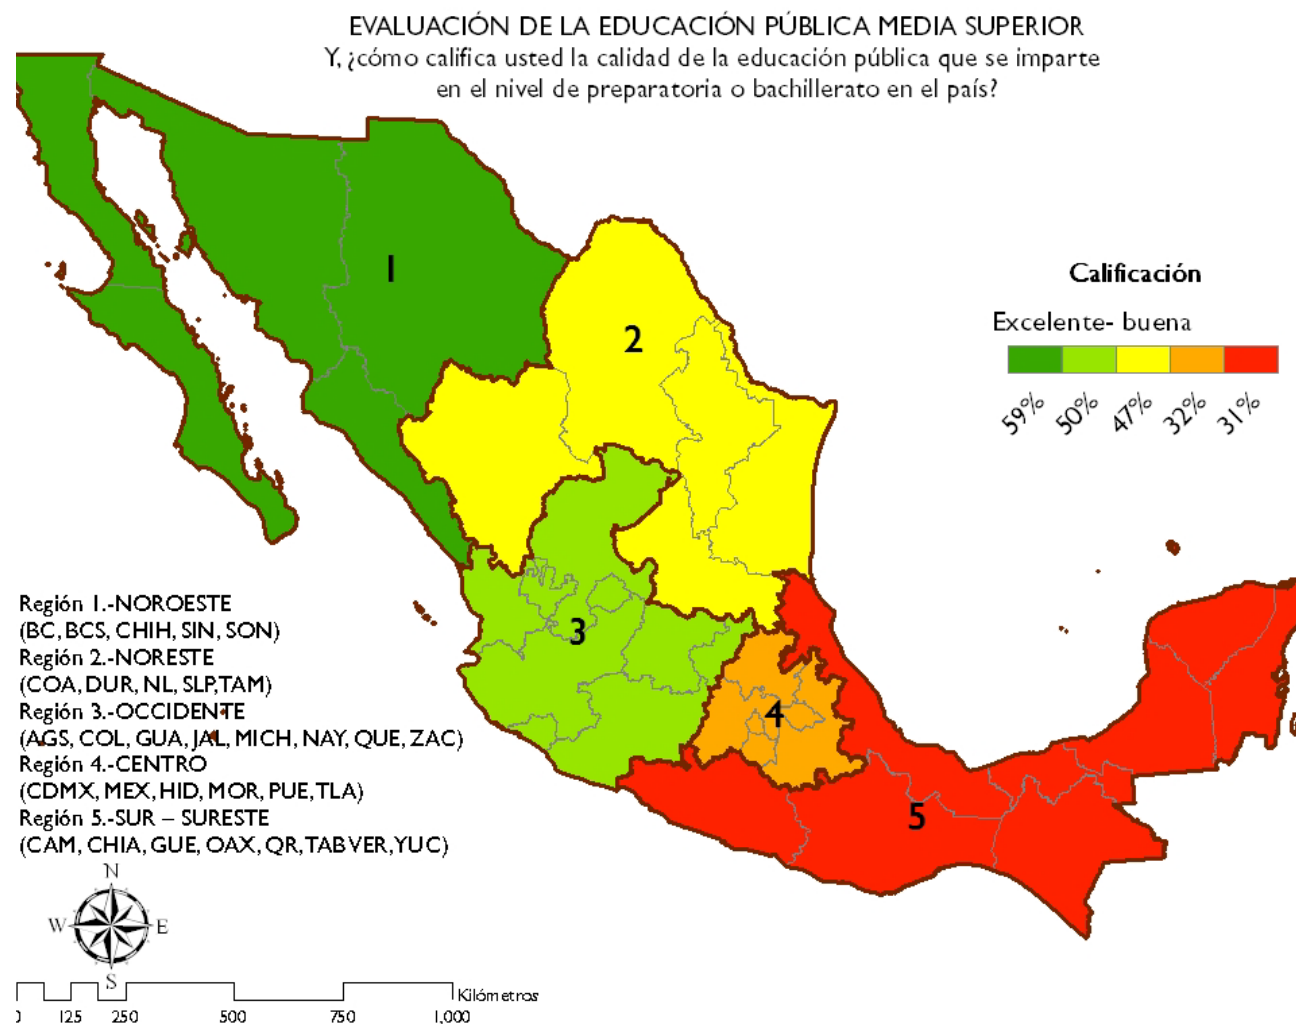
EVALUACIÓN DE LA EDUCACIÓN PÚBLICA MEDIA SUPERIOR
Y, ¿cómo califica usted la calidad de la educación pública que se imparte en el nivel de preparatoria o bachillerato en el país?

1

2

3

4

5

Calificación

Excelente- buena

59%
50%
47%
32%
31%

Región 1.-NOROESTE
(BC, BCS, CHIH, SIN, SON)
Región 2.-NORESTE
(COA, DUR, NL, SLP, TAM)
Región 3.-OCCIDENTE
(AGS, COL, GUA, JAL, MICH, NAY, QUE, ZAC)
Región 4.-CENTRO
(CDMX, MEX, HID, MOR, PUE, TLA)
Región 5.-SUR – SURESTE
(CAM, CHIA, GUE, OAX, QR, TAB VER, YUC)

N
W
E
S

0 125 250 500 750 1,000
Kilómetros